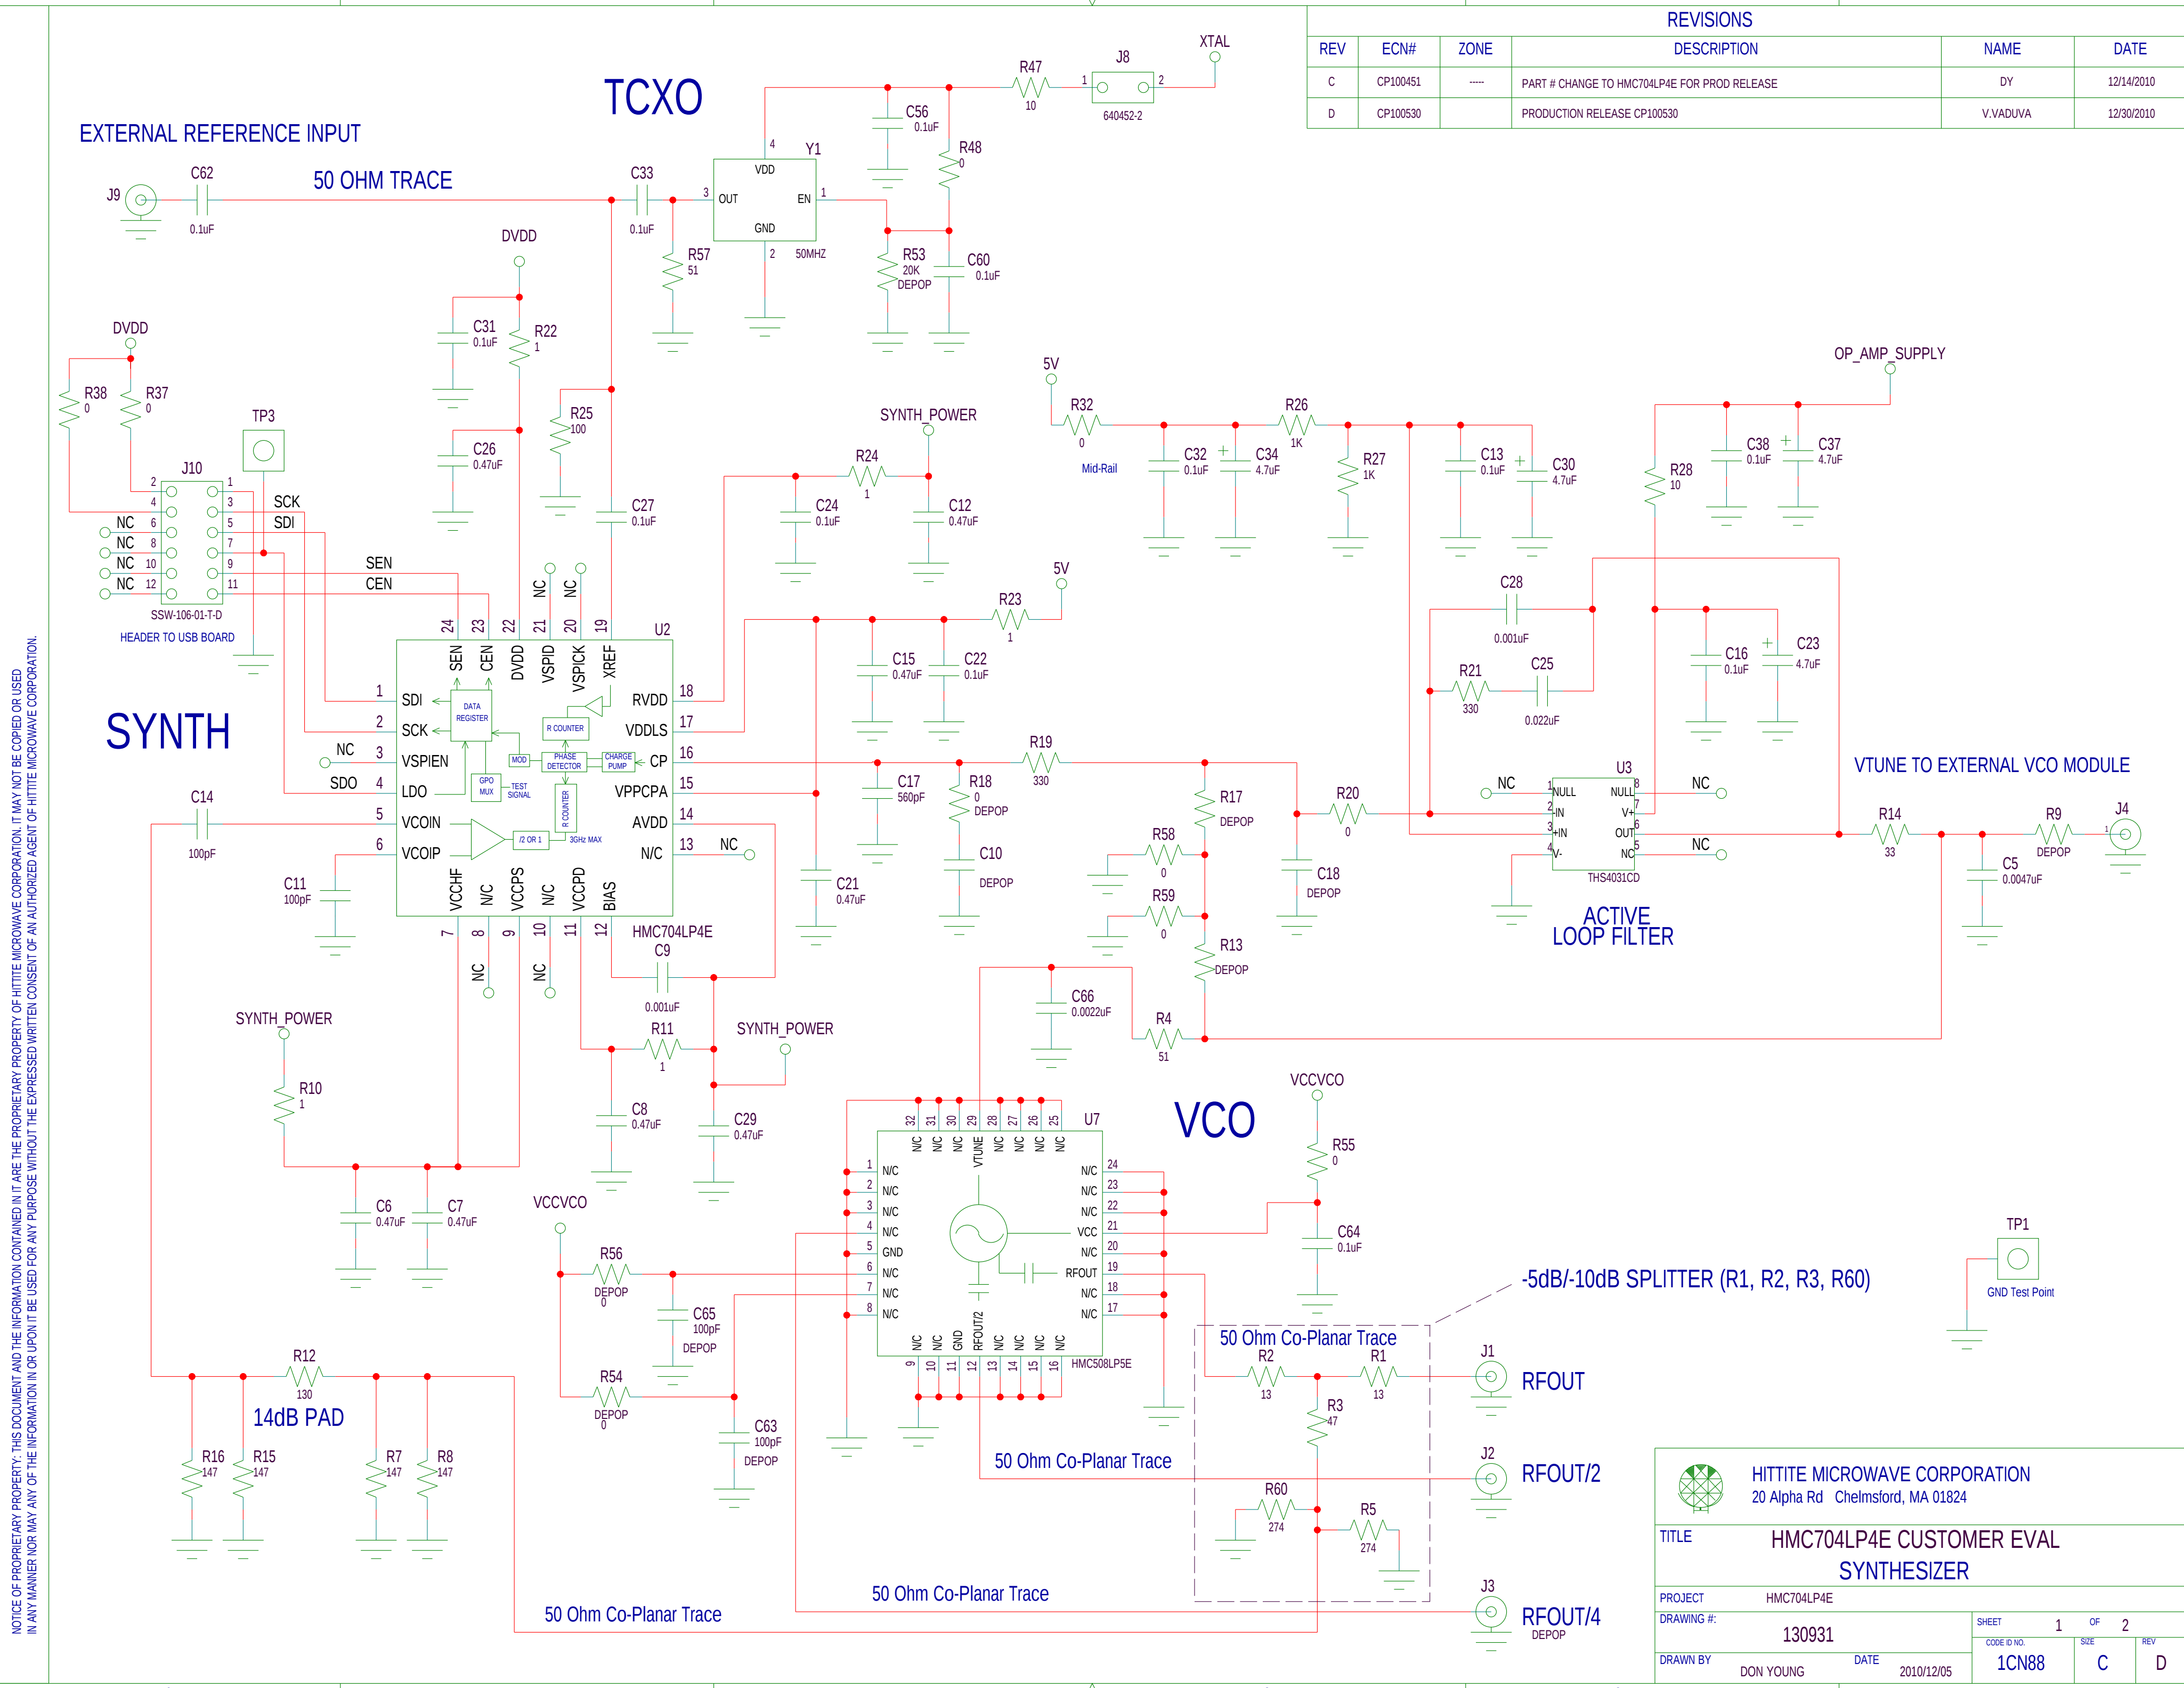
REVISIONS

| REV | ECN# | ZONE | DESCRIPTION | NAME | DATE |
|---|---|---|---|---|---|
| C | CP100451 | ----- | PART # CHANGE TO HMC704LP4E FOR PROD RELEASE | DY | 12/14/2010 |
| D | CP100530 | | PRODUCTION RELEASE CP100530 | V.VADUVA | 12/30/2010 |

TCXO

EXTERNAL REFERENCE INPUT

50 OHM TRACE

J9 C62 0.1uF C33 0.1uF R57 51 Y1 VDD OUT EN GND 50MHZ 4 3 1 2 C56 0.1uF R48 0 R47 10 J8 640452-2 XTAL R53 20K DEPOP C60 0.1uF

DVDD C31 0.1uF R22 1 C26 0.47uF R25 100 C27 0.1uF

DVDD R38 0 R37 0 TP3 J10 SCK SDI NC NC NC NC SEN CEN SSW-106-01-T-D HEADER TO USB BOARD

SYNTH_POWER R24 1 C24 0.1uF C12 0.47uF

5V R32 0 Mid-Rail C32 0.1uF C34 4.7uF R26 1K R27 1K C13 0.1uF C30 4.7uF

OP_AMP_SUPPLY R28 10 C38 0.1uF C37 4.7uF

U2 24 23 22 21 20 19 SEN CEN DVDD VSPID VSPICK XREF NC NC

SYNTH

SDI SCK VSPIEN LDO VCOIN VCOIP NC SDO 1 2 3 4 5 6 DATA REGISTER R COUNTER MOD PHASE DETECTOR CHARGE PUMP GPO MUX TEST SIGNAL R COUNTER /2 OR 1 3GHz MAX RVDD VDDLS CP VPPCPA AVDD N/C 18 17 16 15 14 13 NC VCCHF N/C VCCPS N/C VCCPD BIAS 7 8 9 10 11 12 NC NC HMC704LP4E C9 0.001uF

5V R23 1 C15 0.47uF C22 0.1uF C28 0.001uF R21 330 C25 0.022uF C16 0.1uF C23 4.7uF

C14 100pF C11 100pF

R19 330 C17 560pF R18 0 DEPOP C10 DEPOP C21 0.47uF R17 DEPOP R20 0 C18 DEPOP R58 0 R59 0 R13 DEPOP

U3 NC NULL -IN +IN V- NULL V+ OUT NC NC NC THS4031CD 1 2 3 4 8 7 6 5

ACTIVE LOOP FILTER

VTUNE TO EXTERNAL VCO MODULE

R14 33 R9 DEPOP J4 C5 0.0047uF

SYNTH_POWER R10 1 C6 0.47uF C7 0.47uF

R11 1 SYNTH_POWER C8 0.47uF C29 0.47uF

C66 0.0022uF R4 51

VCO

U7 32 31 30 29 28 27 26 25 N/C N/C N/C VTUNE N/C N/C N/C N/C 1 2 3 4 5 6 7 8 N/C N/C N/C N/C GND N/C N/C N/C 24 23 22 21 20 19 18 17 N/C N/C N/C VCC N/C RFOUT N/C N/C 9 10 11 12 13 14 15 16 N/C N/C GND RFOUT/2 N/C N/C N/C N/C HMC508LP5E

VCCVCO R55 0 C64 0.1uF

VCCVCO R56 DEPOP 0 C65 100pF DEPOP R54 DEPOP 0 C63 100pF DEPOP

TP1 GND Test Point

-5dB/-10dB SPLITTER (R1, R2, R3, R60)

50 Ohm Co-Planar Trace
R2 13 R1 13 R3 47 J1 RFOUT
J2 RFOUT/2
R60 274 R5 274
J3 RFOUT/4 DEPOP

R12 130 14dB PAD R16 147 R15 147 R7 147 R8 147

50 Ohm Co-Planar Trace
50 Ohm Co-Planar Trace
50 Ohm Co-Planar Trace

HITTITE MICROWAVE CORPORATION
20 Alpha Rd Chelmsford, MA 01824
TITLE HMC704LP4E CUSTOMER EVAL SYNTHESIZER
PROJECT HMC704LP4E
DRAWING #: 130931
SHEET 1 OF 2
CODE ID NO. 1CN88 SIZE C REV D
DRAWN BY DON YOUNG DATE 2010/12/05

NOTICE OF PROPRIETARY PROPERTY: THIS DOCUMENT AND THE INFORMATION CONTAINED IN IT ARE THE PROPRIETARY PROPERTY OF HITTITE MICROWAVE CORPORATION. IT MAY NOT BE COPIED OR USED IN ANY MANNER NOR MAY ANY OF THE INFORMATION IN OR UPON IT BE USED FOR ANY PURPOSE WITHOUT THE EXPRESSED WRITTEN CONSENT OF AN AUTHORIZED AGENT OF HITTITE MICROWAVE CORPORATION.